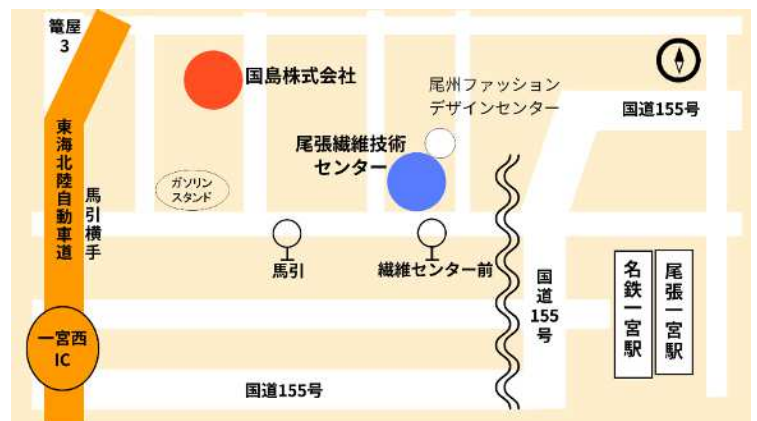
篭屋
3

国島株式会社

尾州ファッション
デザインセンター

国道155号

尾張繊維技術
センター

ガソリン
スタンド

東海北陸自動車道

馬引横手

馬引

繊維センター前

国道155号

名鉄一宮駅

尾張一宮駅

一宮西
IC

国道155号